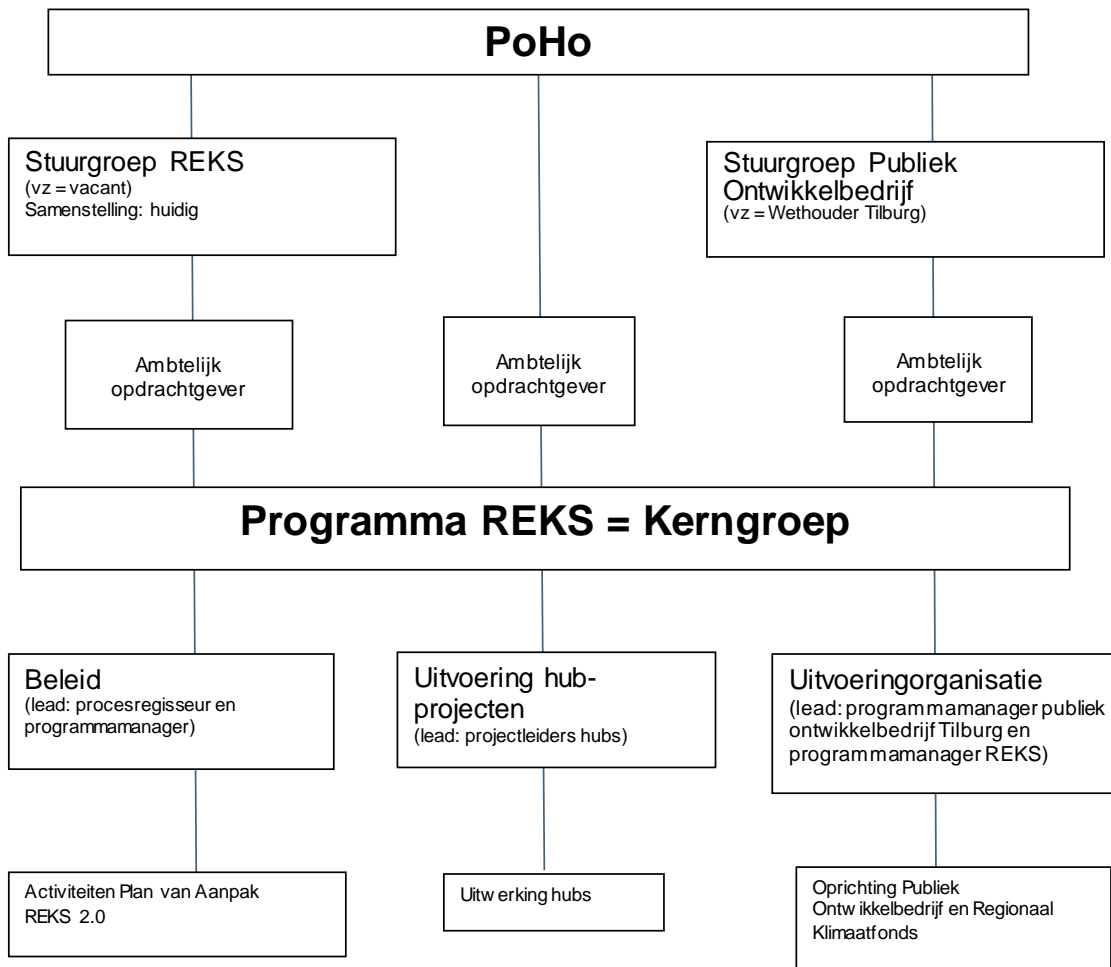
PoHo

Stuurgroep REKS
(vz = vacant)
Samenstelling: huidig

Stuurgroep Publiek Ontwikkelbedrijf
(vz = Wethouder Tilburg)

Ambtelijk opdrachtgever

Ambtelijk opdrachtgever

Ambtelijk opdrachtgever

Programma REKS = Kerngroep

Beleid
(lead: procesregisseur en programmamanager)

Uitvoering hub-projecten
(lead: projectleiders hubs)

Uitvoeringorganisatie
(lead: programmamanager publiek ontwikkelbedrijf Tilburg en programmamanager REKS)

Activiteiten Plan van Aanpak REKS 2.0

Uitwerking hubs

Oprichting Publiek Ontwikkelbedrijf en Regionaal Klimaatfonds